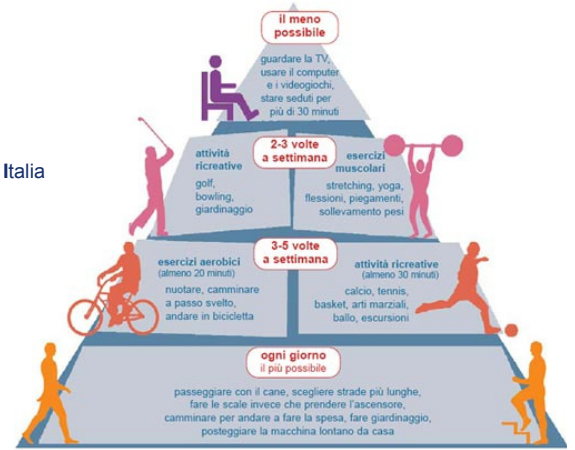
Italia

il meno possibile

guardare la TV, usare il computer e i videogiochi, stare seduti per più di 30 minuti

2-3 volte a settimana

attività ricreative

golf, bowling, giardinaggio

esercizi muscolari

stretching, yoga, flessioni, piegamenti, sollevamento pesi

3-5 volte a settimana

esercizi aerobici (almeno 20 minuti)

nuotare, camminare a passo svelto, andare in bicicletta

attività ricreative (almeno 30 minuti)

calcio, tennis, basket, arti marziali, ballo, escursioni

ogni giorno il più possibile

passeggiare con il cane, scegliere strade più lunghe, fare le scale invece che prendere l'ascensore, camminare per andare a fare la spesa, fare giardinaggio, posteggiare la macchina lontano da casa